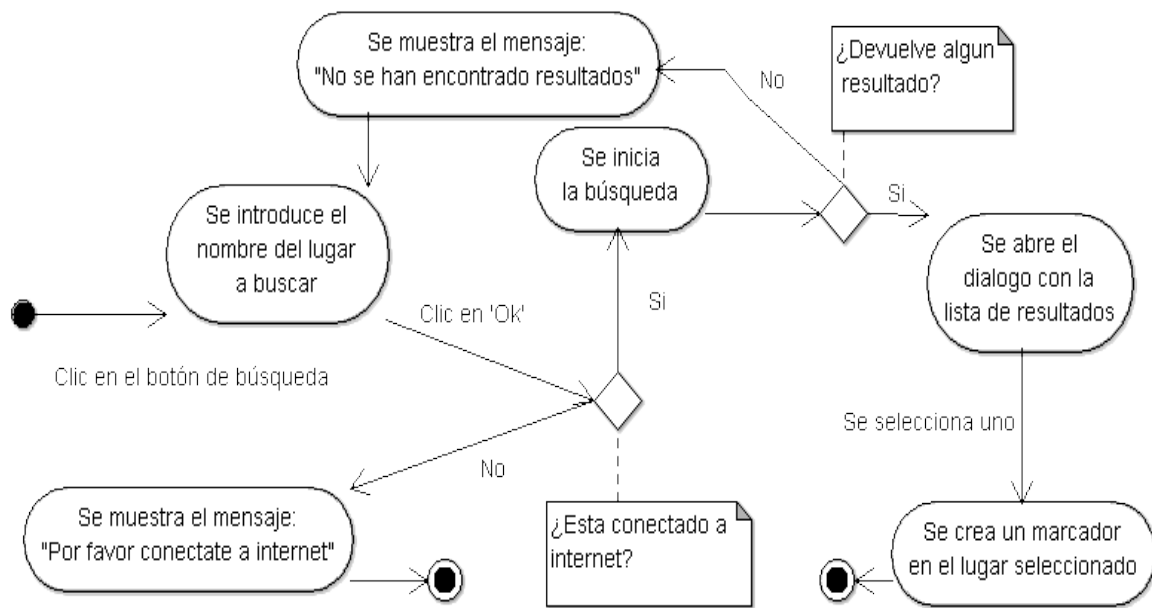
Se muestra el mensaje:
"No se han encontrado resultados"

No

¿Devuelve algun resultado?

Se inicia la búsqueda

Si

Se introduce el nombre del lugar a buscar

Se abre el dialogo con la lista de resultados

Si

Clic en 'Ok'

Clic en el botón de búsqueda

Se selecciona uno

No

Se muestra el mensaje:
"Por favor conectate a internet"

¿Esta conectado a internet?

Se crea un marcador en el lugar seleccionado